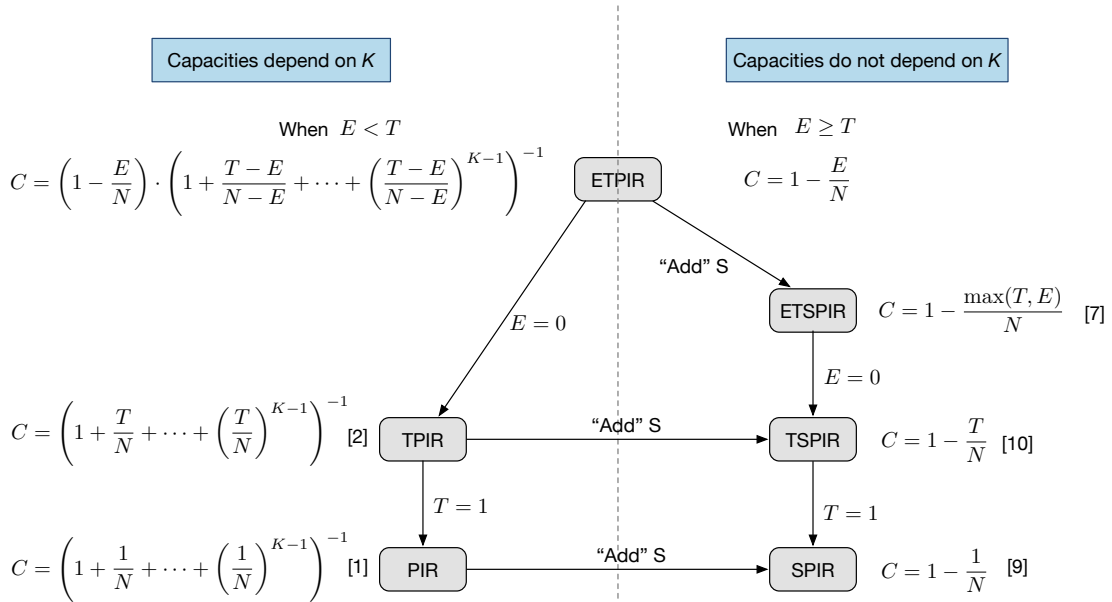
Capacities depend on $K$

Capacities do not depend on $K$

When $E < T$

$C = \left(1 - \frac{E}{N}\right) \cdot \left(1 + \frac{T-E}{N-E} + \cdots + \left(\frac{T-E}{N-E}\right)^{K-1}\right)^{-1}$

ETPIR

When $E \geq T$

$C = 1 - \frac{E}{N}$

"Add" S

ETSPIR

$C = 1 - \frac{\max(T, E)}{N}$ [7]

$E = 0$

$E = 0$

$C = \left(1 + \frac{T}{N} + \cdots + \left(\frac{T}{N}\right)^{K-1}\right)^{-1}$ [2]

TPIR

"Add" S

TSPIR

$C = 1 - \frac{T}{N}$ [10]

$T = 1$

$T = 1$

$C = \left(1 + \frac{1}{N} + \cdots + \left(\frac{1}{N}\right)^{K-1}\right)^{-1}$ [1]

PIR

"Add" S

SPIR

$C = 1 - \frac{1}{N}$ [9]